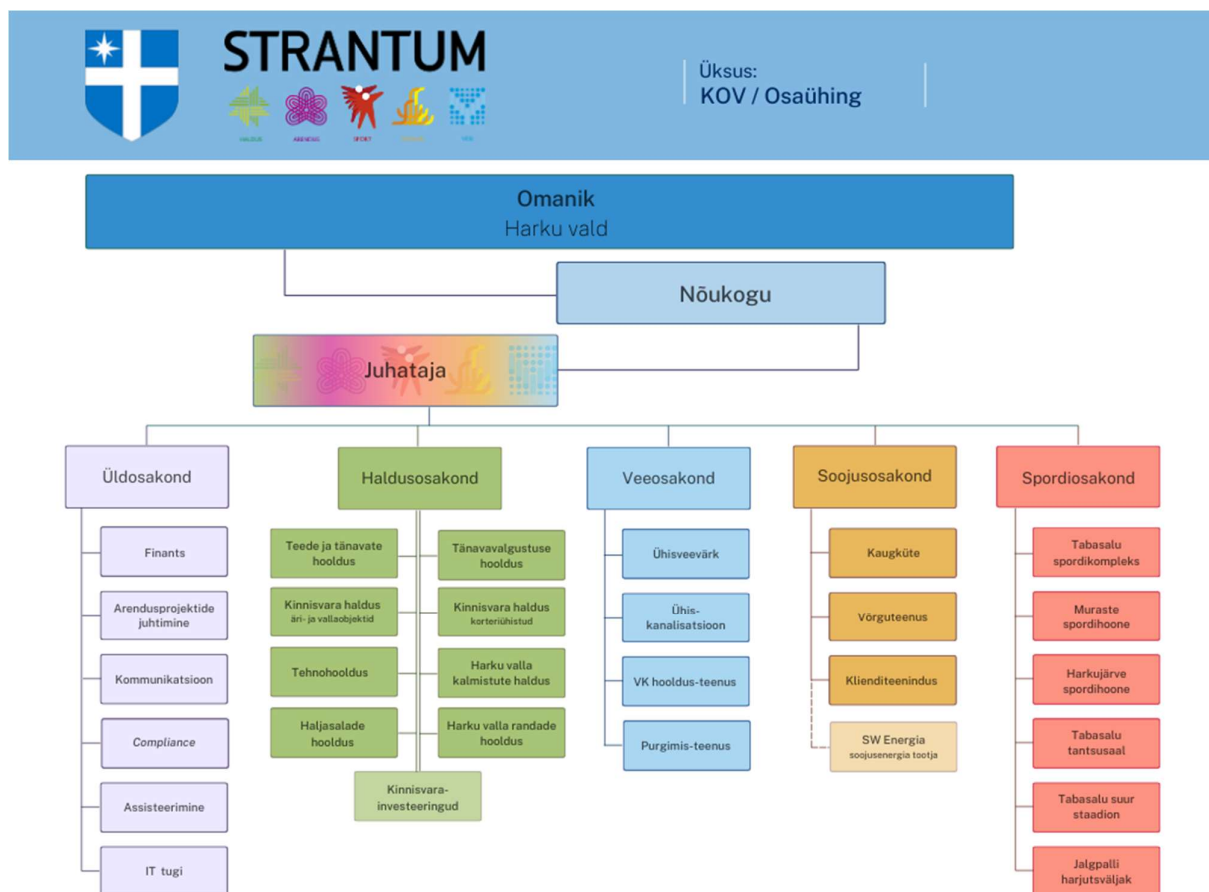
STRANTUM

HALDUS ARENDUS SPORT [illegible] VESI

Üksus:
KOV / Osaühing

Omanik
Harku vald

Nõukogu

Juhataja

Üldosakond

Finants

Arendusprojektide juhtimine

Kommunikatsioon

Compliance

Assisteerimine

IT tugi

Haldusosakond

Teede ja tänavate hooldus

Tänavavalgustuse hooldus

Kinnisvara haldus
äri- ja vallaobjektid

Kinnisvara haldus
korteriühistud

Tehnohooldus

Harku valla kalmistute haldus

Haljasalade hooldus

Harku valla randade hooldus

Kinnisvara-investeeringud

Veeosakond

Ühisveevärk

Ühis-kanalisatsioon

VK hooldus-teenus

Purgimis-teenus

Soojusosakond

Kaugküte

Võrguteenus

Klienditeenindus

SW Energia
soojusenergia tootja

Spordiosakond

Tabasalu spordikompleks

Muraste spordihoone

Harkujärve spordihoone

Tabasalu tantsusaal

Tabasalu suur staadion

Jalgpalli harjutsväljak